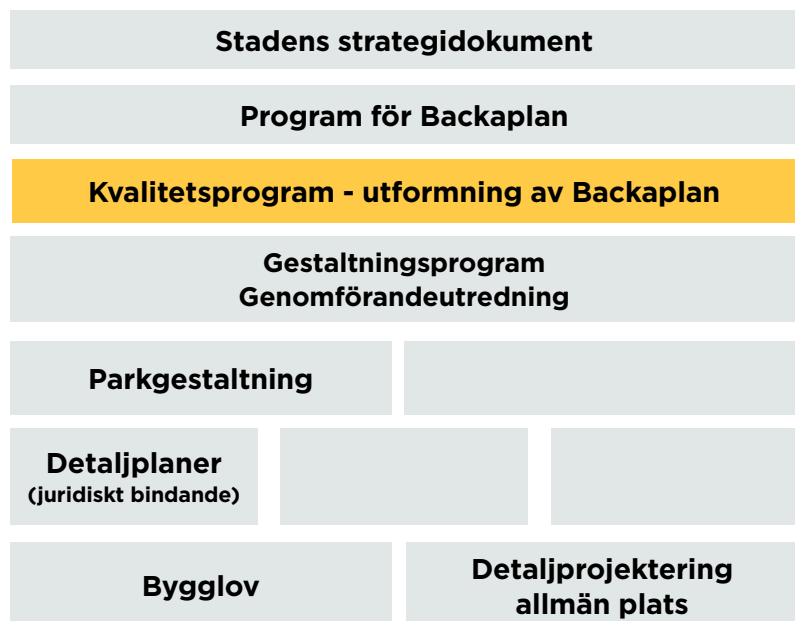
Stadens strategidokument

Program för Backaplan

Kvalitetsprogram - utformning av Backaplan

Gestaltningsprogram
Genomförandeutredning

Parkgestaltning

Detaljplaner
(juridiskt bindande)

Bygglov

Detaljprojektering
allmän plats